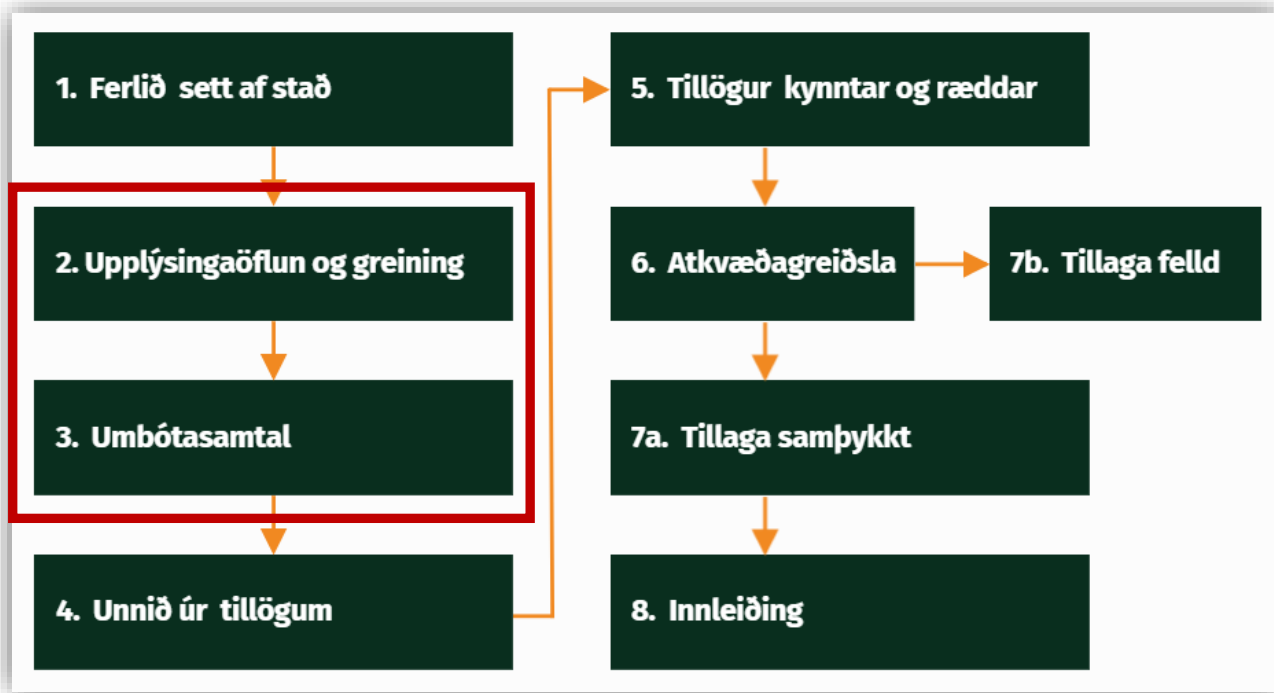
1. Ferlið sett af stað

2. Upplýsingaöflun og greining

3. Umbótasamtal

4. Unnið úr tillögum

5. Tillögur kynntar og ræddar

6. Atkvæðagreiðsla

7b. Tillaga felld

7a. Tillaga samþykkt

8. Innleiðing